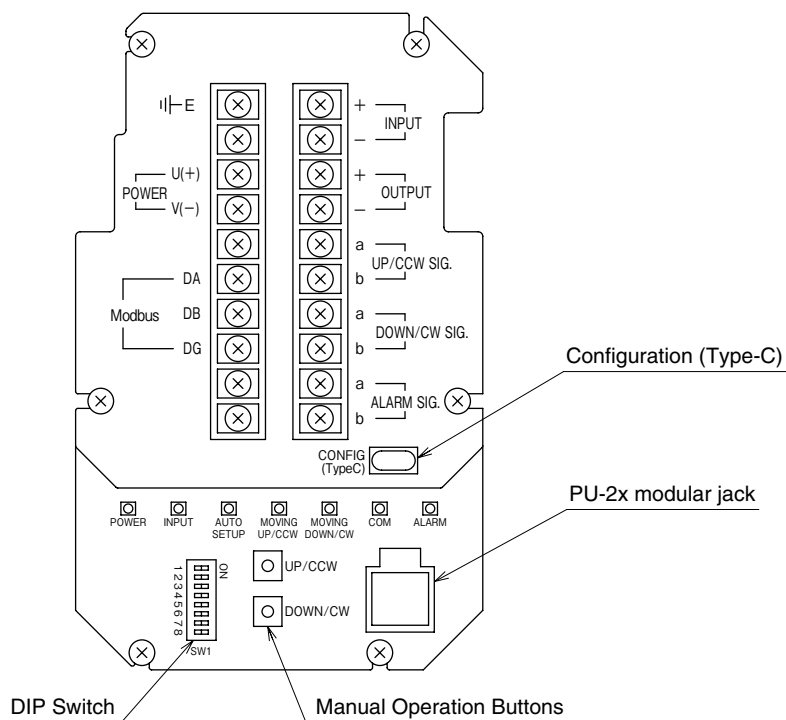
E
POWER
U(+)
V(−)
Modbus
DA
DB
DG

+
−
INPUT
+
−
OUTPUT
a
b
UP/CCW SIG.
a
b
DOWN/CW SIG.
a
b
ALARM SIG.

Configuration (Type-C)

CONFIG
(TypeC)

PU-2x modular jack

POWER
INPUT
AUTO SETUP
MOVING UP/CCW
MOVING DOWN/CW
COM
ALARM

12345678
ON
SW1

UP/CCW
DOWN/CW

DIP Switch
Manual Operation Buttons